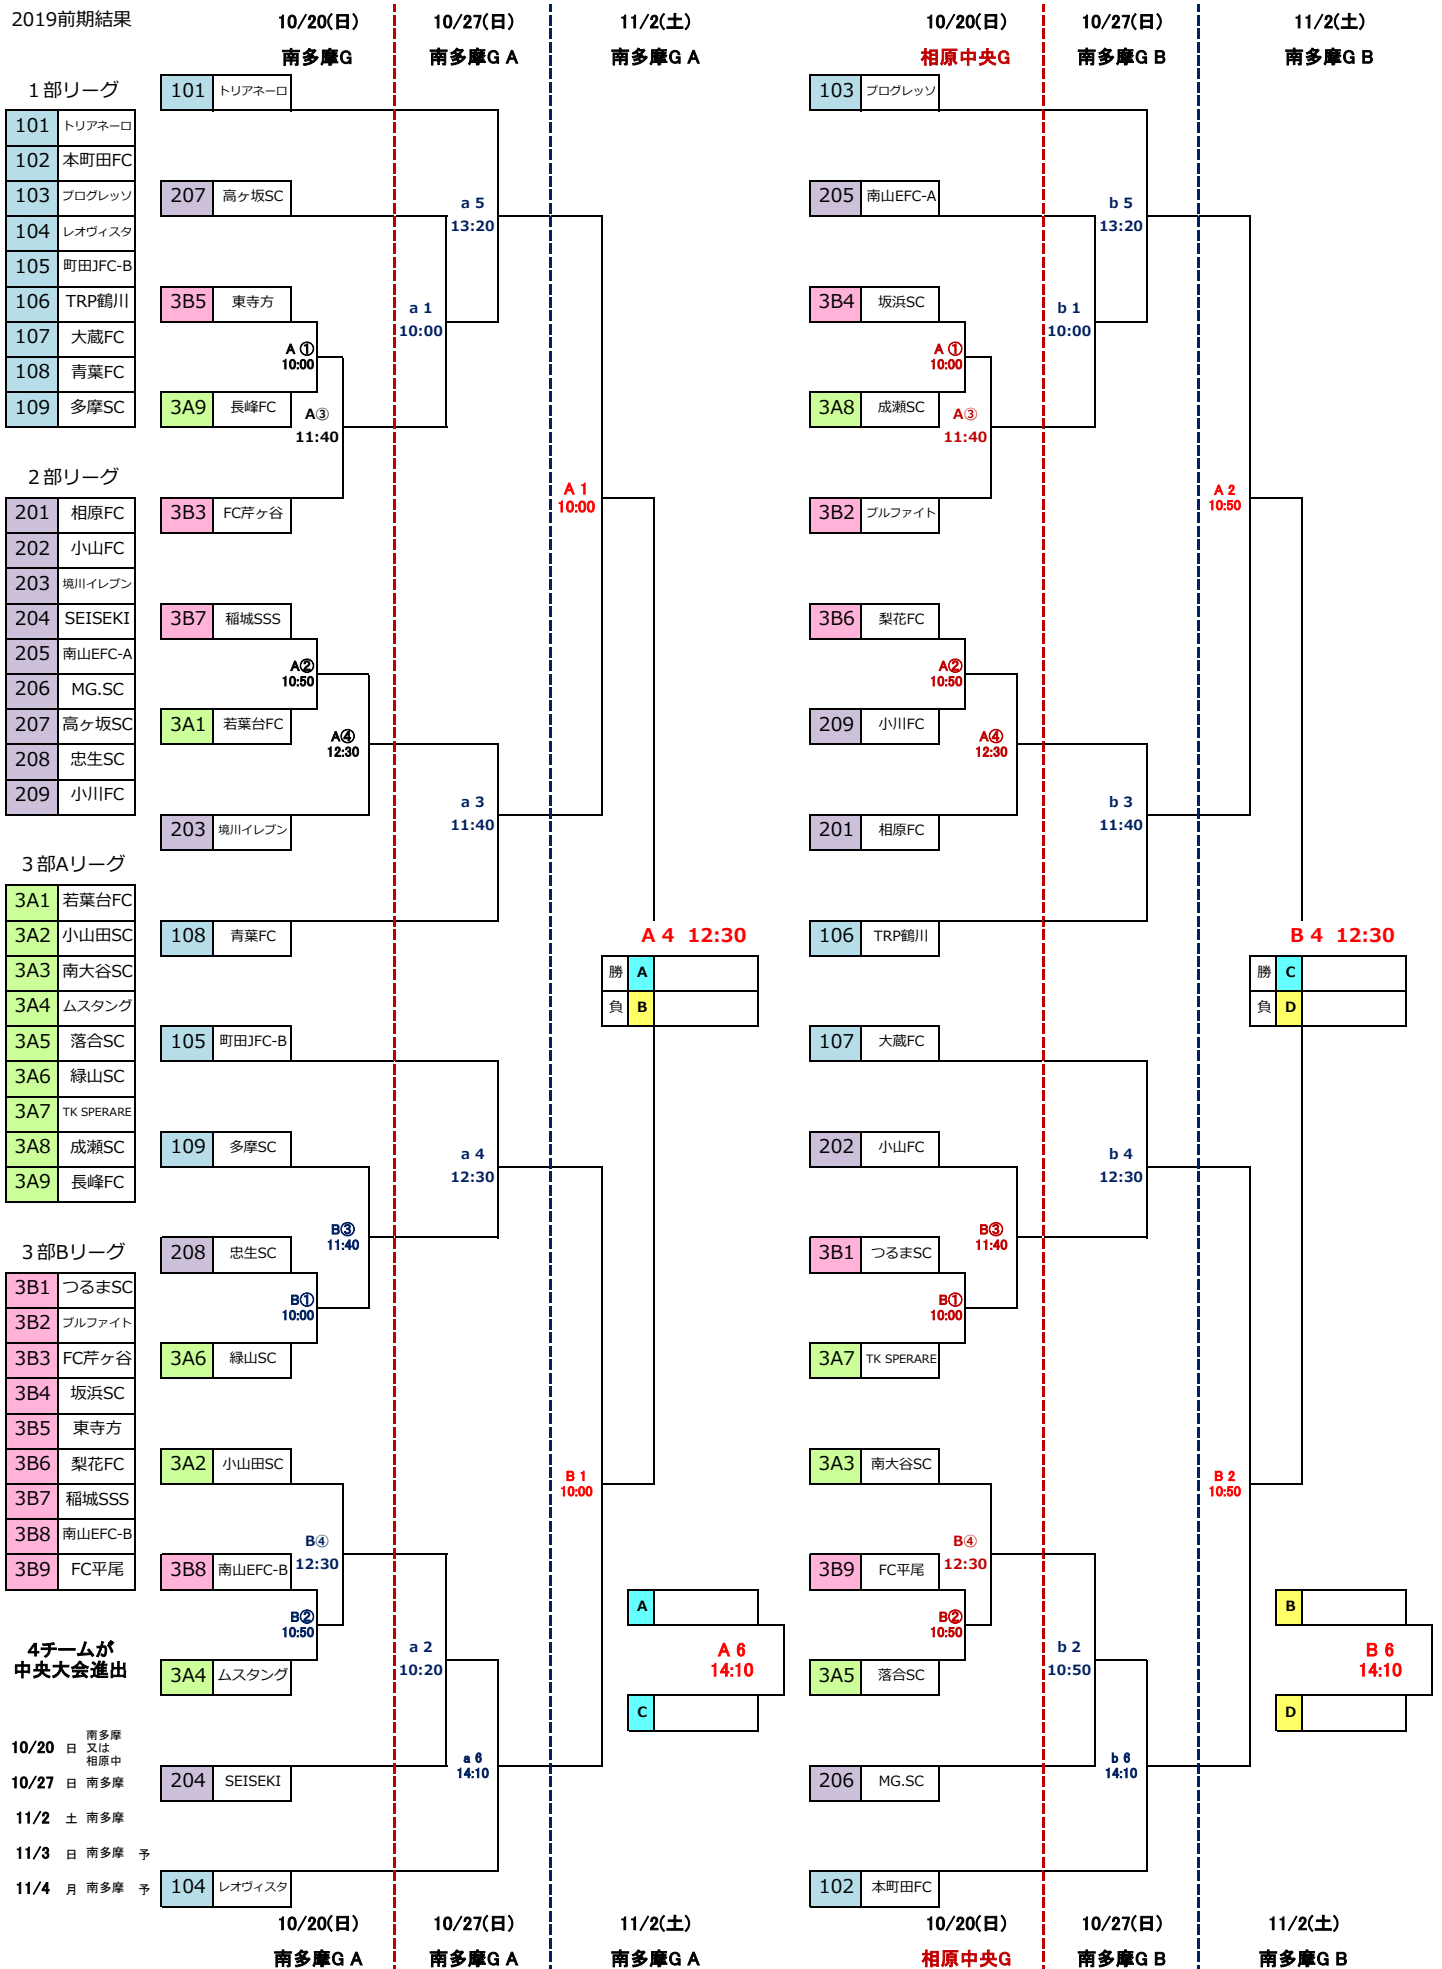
2019前期結果

10/20(日) 南多摩G
10/27(日) 南多摩G A
11/2(土) 南多摩G A
10/20(日) 相原中央G
10/27(日) 南多摩G B
11/2(土) 南多摩G B

１部リーグ
| 101 | トリアネーロ |
|---|---|
| 102 | 本町田FC |
| 103 | プログレッソ |
| 104 | レオヴィスタ |
| 105 | 町田JFC-B |
| 106 | TRP鶴川 |
| 107 | 大蔵FC |
| 108 | 青葉FC |
| 109 | 多摩SC |

２部リーグ
| 201 | 相原FC |
|---|---|
| 202 | 小山FC |
| 203 | 境川イレブン |
| 204 | SEISEKI |
| 205 | 南山EFC-A |
| 206 | MG.SC |
| 207 | 高ヶ坂SC |
| 208 | 忠生SC |
| 209 | 小川FC |

３部Aリーグ
| 3A1 | 若葉台FC |
|---|---|
| 3A2 | 小山田SC |
| 3A3 | 南大谷SC |
| 3A4 | ムスタング |
| 3A5 | 落合SC |
| 3A6 | 緑山SC |
| 3A7 | TK SPERARE |
| 3A8 | 成瀬SC |
| 3A9 | 長峰FC |

３部Bリーグ
| 3B1 | つるまSC |
|---|---|
| 3B2 | ブルファイト |
| 3B3 | FC芹ヶ谷 |
| 3B4 | 坂浜SC |
| 3B5 | 東寺方 |
| 3B6 | 梨花FC |
| 3B7 | 稲城SSS |
| 3B8 | 南山EFC-B |
| 3B9 | FC平尾 |

4チームが
中央大会進出

10/20 日 南多摩 又は 相原中
10/27 日 南多摩
11/2 土 南多摩
11/3 日 南多摩 予
11/4 月 南多摩 予

101 トリアネーロ
207 高ヶ坂SC
3B5 東寺方
3A9 長峰FC
3B3 FC芹ヶ谷
3B7 稲城SSS
3A1 若葉台FC
203 境川イレブン
108 青葉FC
105 町田JFC-B
109 多摩SC
208 忠生SC
3A6 緑山SC
3A2 小山田SC
3B8 南山EFC-B
3A4 ムスタング
204 SEISEKI
104 レオヴィスタ

A① 10:00
A③ 11:40
A② 10:50
A④ 12:30
B③ 11:40
B① 10:00
B④ 12:30
B② 10:50
a 1 10:00
a 5 13:20
a 3 11:40
a 4 12:30
a 2 10:20
a 6 14:10
A 1 10:00
B 1 10:00

A 4 12:30
勝 A
負 B

A
A 6 14:10
C

103 プログレッソ
205 南山EFC-A
3B4 坂浜SC
3A8 成瀬SC
3B2 ブルファイト
3B6 梨花FC
209 小川FC
201 相原FC
106 TRP鶴川
107 大蔵FC
202 小山FC
3B1 つるまSC
3A7 TK SPERARE
3A3 南大谷SC
3B9 FC平尾
3A5 落合SC
206 MG.SC
102 本町田FC

A① 10:00
A③ 11:40
A② 10:50
A④ 12:30
B③ 11:40
B① 10:00
B④ 12:30
B② 10:50
b 1 10:00
b 5 13:20
b 3 11:40
b 4 12:30
b 2 10:50
b 6 14:10
A 2 10:50
B 2 10:50

B 4 12:30
勝 C
負 D

B
B 6 14:10
D

10/20(日) 南多摩G A
10/27(日) 南多摩G A
11/2(土) 南多摩G A
10/20(日) 相原中央G
10/27(日) 南多摩G B
11/2(土) 南多摩G B